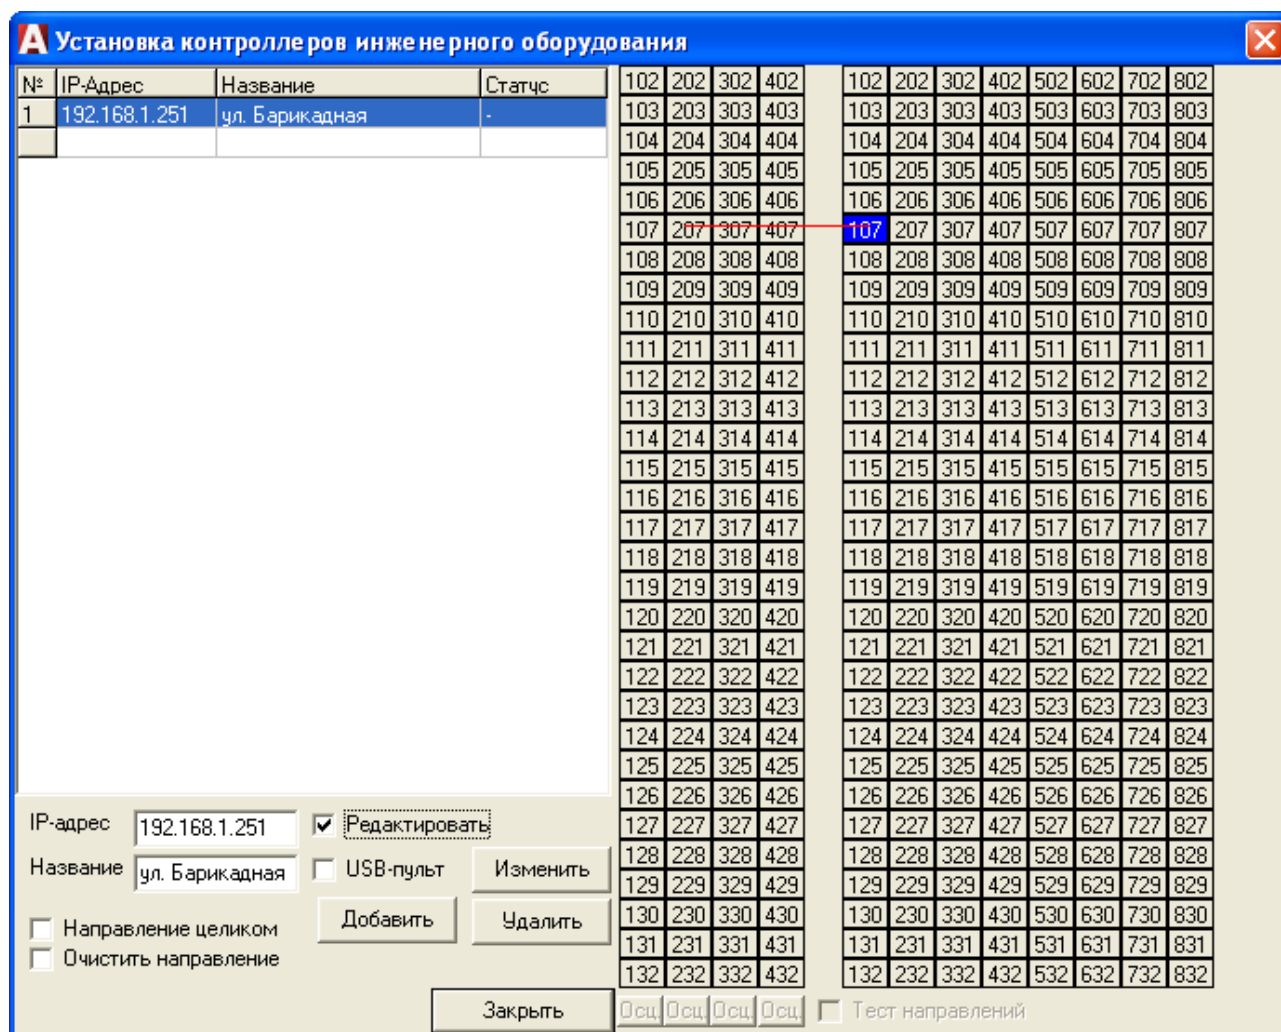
Установка контроллеров инженерного оборудования

| № | IP-Адрес | Название | Статус |
|---|---|---|---|
| 1 | 192.168.1.251 | ул. Барикадная | - |
| | | | |

IP-адрес 192.168.1.251
Название ул. Барикадная
Редактировать
USB-пульт
Изменить
Добавить
Удалить
Направление целиком
Очистить направление
Закрыть

| 102 | 202 | 302 | 402 |
|---|---|---|---|
| 103 | 203 | 303 | 403 |
| 104 | 204 | 304 | 404 |
| 105 | 205 | 305 | 405 |
| 106 | 206 | 306 | 406 |
| 107 | 207 | 307 | 407 |
| 108 | 208 | 308 | 408 |
| 109 | 209 | 309 | 409 |
| 110 | 210 | 310 | 410 |
| 111 | 211 | 311 | 411 |
| 112 | 212 | 312 | 412 |
| 113 | 213 | 313 | 413 |
| 114 | 214 | 314 | 414 |
| 115 | 215 | 315 | 415 |
| 116 | 216 | 316 | 416 |
| 117 | 217 | 317 | 417 |
| 118 | 218 | 318 | 418 |
| 119 | 219 | 319 | 419 |
| 120 | 220 | 320 | 420 |
| 121 | 221 | 321 | 421 |
| 122 | 222 | 322 | 422 |
| 123 | 223 | 323 | 423 |
| 124 | 224 | 324 | 424 |
| 125 | 225 | 325 | 425 |
| 126 | 226 | 326 | 426 |
| 127 | 227 | 327 | 427 |
| 128 | 228 | 328 | 428 |
| 129 | 229 | 329 | 429 |
| 130 | 230 | 330 | 430 |
| 131 | 231 | 331 | 431 |
| 132 | 232 | 332 | 432 |

Осц Осц Осц Осц

| 102 | 202 | 302 | 402 | 502 | 602 | 702 | 802 |
|---|---|---|---|---|---|---|---|
| 103 | 203 | 303 | 403 | 503 | 603 | 703 | 803 |
| 104 | 204 | 304 | 404 | 504 | 604 | 704 | 804 |
| 105 | 205 | 305 | 405 | 505 | 605 | 705 | 805 |
| 106 | 206 | 306 | 406 | 506 | 606 | 706 | 806 |
| 107 | 207 | 307 | 407 | 507 | 607 | 707 | 807 |
| 108 | 208 | 308 | 408 | 508 | 608 | 708 | 808 |
| 109 | 209 | 309 | 409 | 509 | 609 | 709 | 809 |
| 110 | 210 | 310 | 410 | 510 | 610 | 710 | 810 |
| 111 | 211 | 311 | 411 | 511 | 611 | 711 | 811 |
| 112 | 212 | 312 | 412 | 512 | 612 | 712 | 812 |
| 113 | 213 | 313 | 413 | 513 | 613 | 713 | 813 |
| 114 | 214 | 314 | 414 | 514 | 614 | 714 | 814 |
| 115 | 215 | 315 | 415 | 515 | 615 | 715 | 815 |
| 116 | 216 | 316 | 416 | 516 | 616 | 716 | 816 |
| 117 | 217 | 317 | 417 | 517 | 617 | 717 | 817 |
| 118 | 218 | 318 | 418 | 518 | 618 | 718 | 818 |
| 119 | 219 | 319 | 419 | 519 | 619 | 719 | 819 |
| 120 | 220 | 320 | 420 | 520 | 620 | 720 | 820 |
| 121 | 221 | 321 | 421 | 521 | 621 | 721 | 821 |
| 122 | 222 | 322 | 422 | 522 | 622 | 722 | 822 |
| 123 | 223 | 323 | 423 | 523 | 623 | 723 | 823 |
| 124 | 224 | 324 | 424 | 524 | 624 | 724 | 824 |
| 125 | 225 | 325 | 425 | 525 | 625 | 725 | 825 |
| 126 | 226 | 326 | 426 | 526 | 626 | 726 | 826 |
| 127 | 227 | 327 | 427 | 527 | 627 | 727 | 827 |
| 128 | 228 | 328 | 428 | 528 | 628 | 728 | 828 |
| 129 | 229 | 329 | 429 | 529 | 629 | 729 | 829 |
| 130 | 230 | 330 | 430 | 530 | 630 | 730 | 830 |
| 131 | 231 | 331 | 431 | 531 | 631 | 731 | 831 |
| 132 | 232 | 332 | 432 | 532 | 632 | 732 | 832 |

Тест направлений